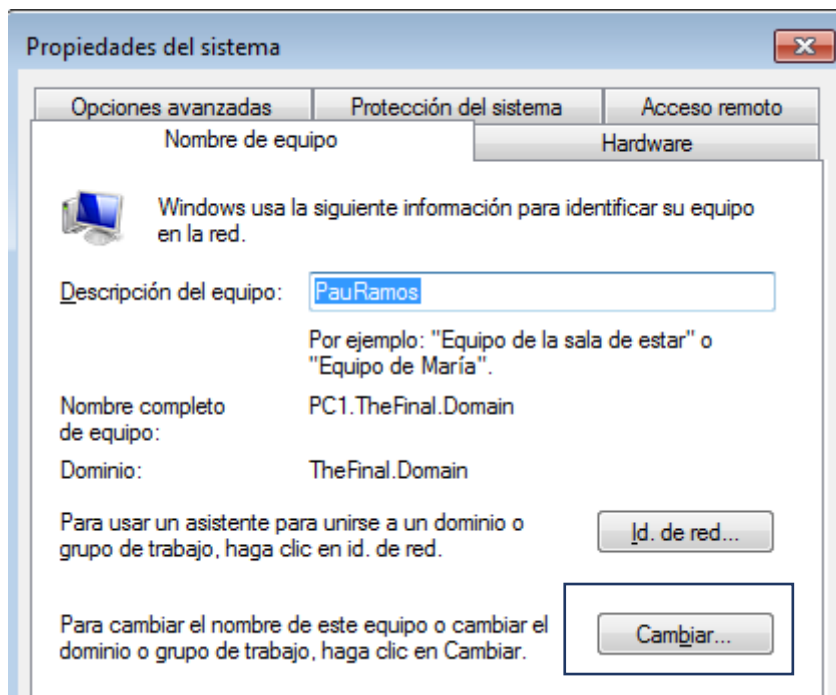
Propiedades del sistema

Opciones avanzadas | Protección del sistema | Acceso remoto
Nombre de equipo | Hardware

Windows usa la siguiente información para identificar su equipo en la red.

Descripción del equipo: PauRamos

Por ejemplo: "Equipo de la sala de estar" o "Equipo de María".

Nombre completo de equipo: PC1.TheFinal.Domain

Dominio: TheFinal.Domain

Para usar un asistente para unirse a un dominio o grupo de trabajo, haga clic en id. de red.

Id. de red...

Para cambiar el nombre de este equipo o cambiar el dominio o grupo de trabajo, haga clic en Cambiar.

Cambiar...